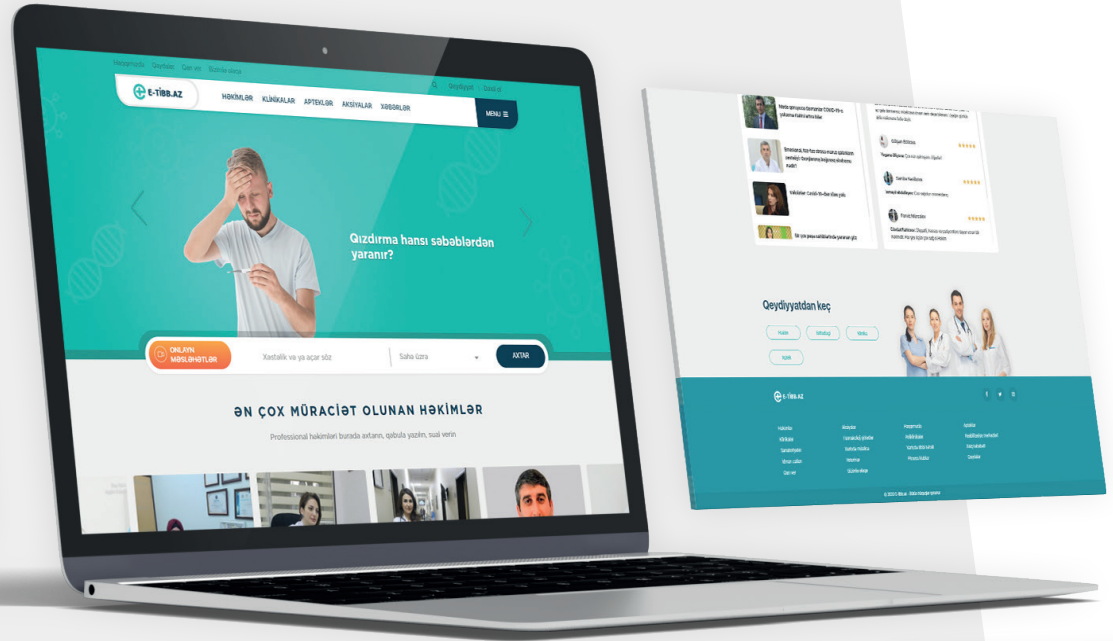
Haqqımızda Qaydalar Qan ver Əlaqə

Qeydiyyat Daxil ol

E-TİBB.AZ

HƏKİMLƏR KLİNİKALAR APTEKLƏR AKSİYALAR XƏBƏRLƏR

MENU

Qızdırma hansı səbəblərdən yaranır?

ONLAYN MƏSLƏHƏTLƏR

Xəstəlik və ya açar söz

Sahə üzrə

AXTAR

ƏN ÇOX MÜRACİƏT OLUNAN HƏKİMLƏR

Professional həkimləri burada axtarın, qəbula yazılın, sual verin

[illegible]

Qeydiyyatdan keç

E-TİBB.AZ

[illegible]